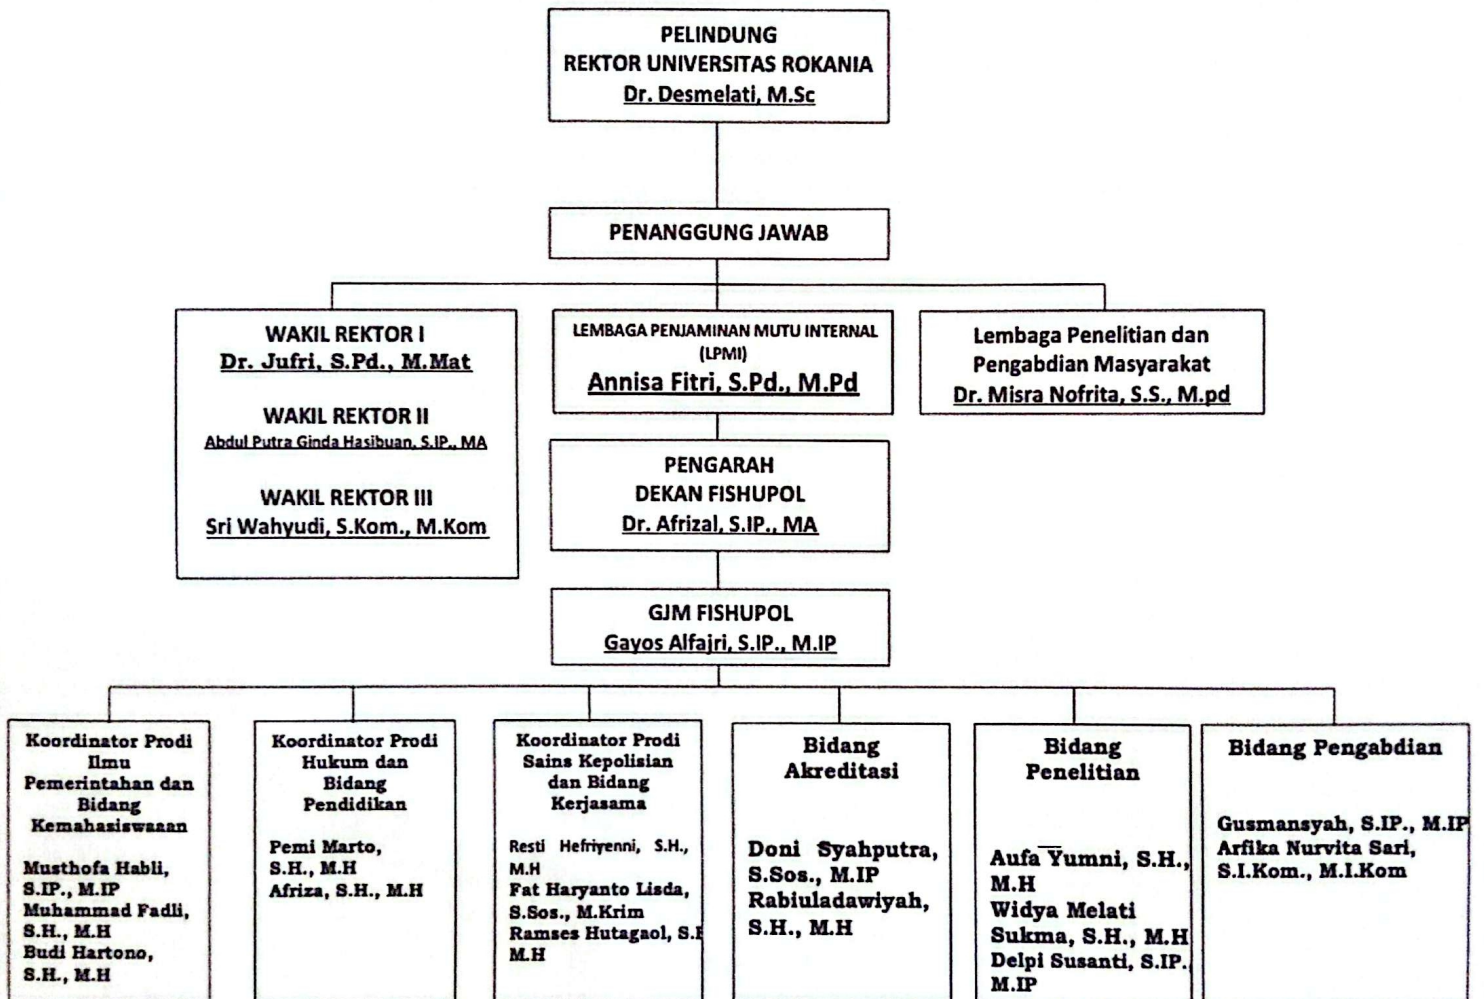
PELINDUNG
REKTOR UNIVERSITAS ROKANIA
Dr. Desmelati, M.Sc

PENANGGUNG JAWAB

WAKIL REKTOR I
Dr. Jufri, S.Pd., M.Mat

WAKIL REKTOR II
Abdul Putra Ginda Hasibuan, S.IP., MA

WAKIL REKTOR III
Sri Wahyudi, S.Kom., M.Kom

LEMBAGA PENJAMINAN MUTU INTERNAL (LPMI)
Annisa Fitri, S.Pd., M.Pd

Lembaga Penelitian dan Pengabdian Masyarakat
Dr. Misra Nofrita, S.S., M.pd

PENGARAH
DEKAN FISHUPOL
Dr. Afrizal, S.IP., MA

GJM FISHUPOL
Gayos Alfajri, S.IP., M.IP

Koordinator Prodi Ilmu Pemerintahan dan Bidang Kemahasiswaan

Musthofa Habli, S.IP., M.IP
Muhammad Fadli, S.H., M.H
Budi Hartono, S.H., M.H

Koordinator Prodi Hukum dan Bidang Pendidikan

Pemi Marto, S.H., M.H
Afriza, S.H., M.H

Koordinator Prodi Sains Kepolisian dan Bidang Kerjasama

Resti Hefriyenni, S.H., M.H
Fat Haryanto Lisda, S.Sos., M.Krim
Ramses Hutagaol, S.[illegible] M.H

Bidang Akreditasi

Doni Syahputra, S.Sos., M.IP
Rabiuladawiyah, S.H., M.H

Bidang Penelitian

Aufa Yumni, S.H., M.H
Widya Melati Sukma, S.H., M.H
Delpi Susanti, S.IP., M.IP

Bidang Pengabdian

Gusmansyah, S.IP., M.IP
Arfika Nurvita Sari, S.I.Kom., M.I.Kom